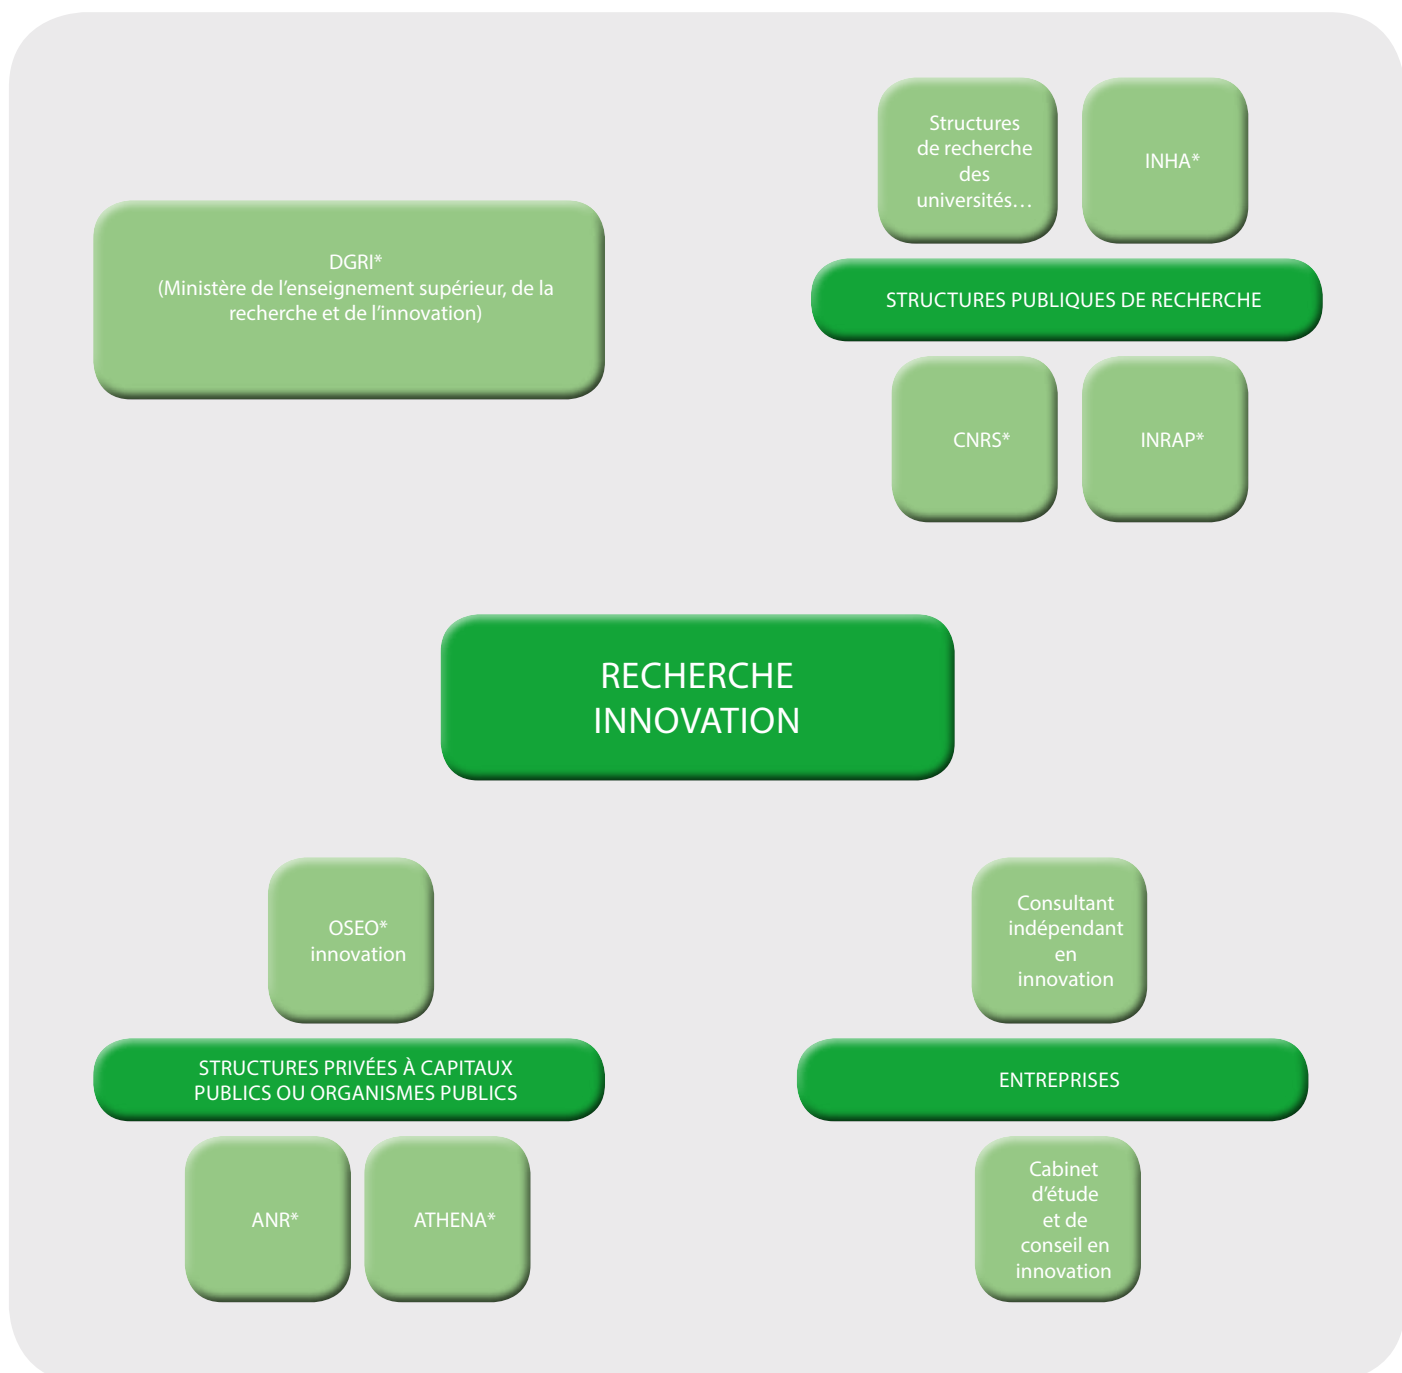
Structures de recherche des universités…

INHA*

DGRI*
(Ministère de l’enseignement supérieur, de la recherche et de l’innovation)

STRUCTURES PUBLIQUES DE RECHERCHE

CNRS*

INRAP*

RECHERCHE
INNOVATION

OSEO*
innovation

Consultant indépendant en innovation

STRUCTURES PRIVÉES À CAPITAUX PUBLICS OU ORGANISMES PUBLICS

ENTREPRISES

ANR*

ATHENA*

Cabinet d’étude et de conseil en innovation